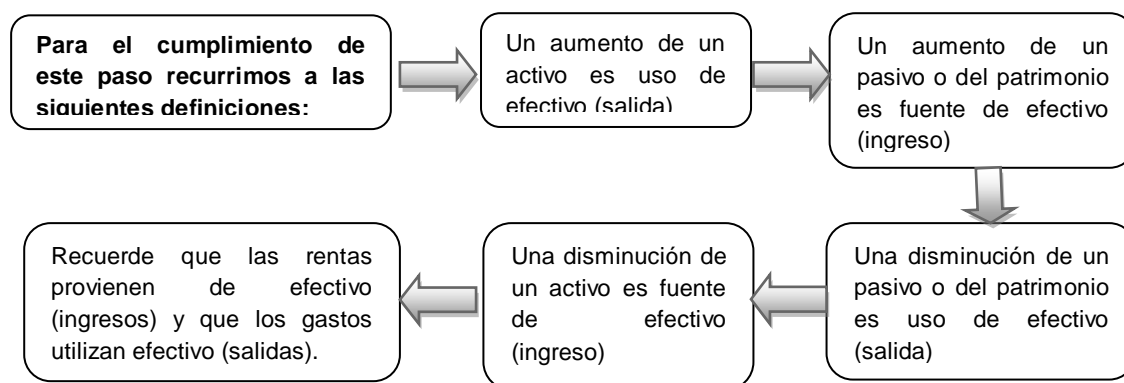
**Para el cumplimiento de este paso recurrimos a las siguientes definiciones:**

Un aumento de un activo es uso de efectivo (salida)

Un aumento de un pasivo o del patrimonio es fuente de efectivo (ingreso)

Una disminución de un pasivo o del patrimonio es uso de efectivo (salida)

Una disminución de un activo es fuente de efectivo (ingreso)

Recuerde que las rentas provienen de efectivo (ingresos) y que los gastos utilizan efectivo (salidas).